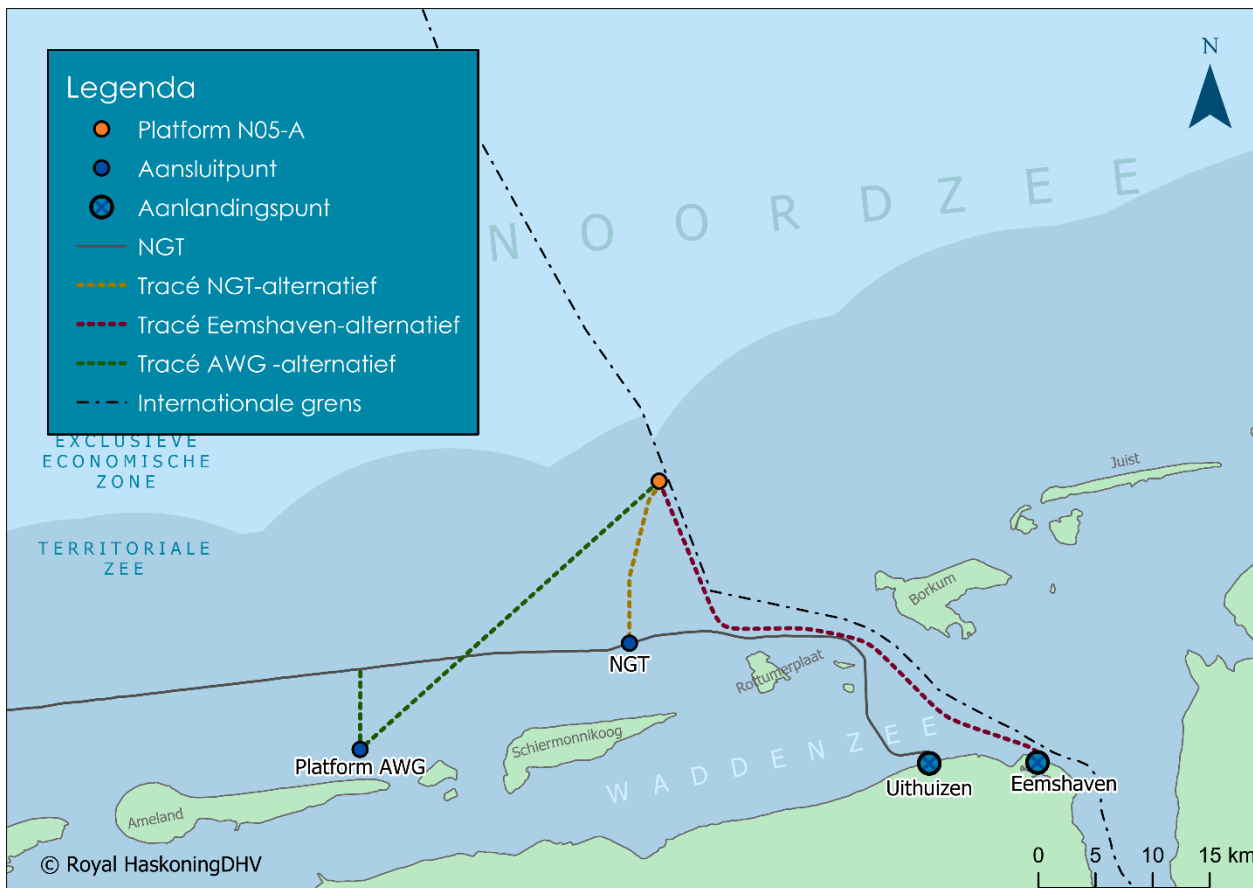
Legenda
Platform N05-A
Aansluitpunt
Aanlandingspunt
NGT
Tracé NGT-alternatief
Tracé Eemshaven-alternatief
Tracé AWG -alternatief
Internationale grens

N

NOORDZEE

EXCLUSIEVE ECONOMISCHE ZONE

TERRITORIALE ZEE

Juist
Borkum
Rottumerplaat
NGT
Schiermonnikoog
Platform AWG
Ameland
WADDENZEE
Uithuizen
Eemshaven

© Royal HaskoningDHV

0 5 10 15 km